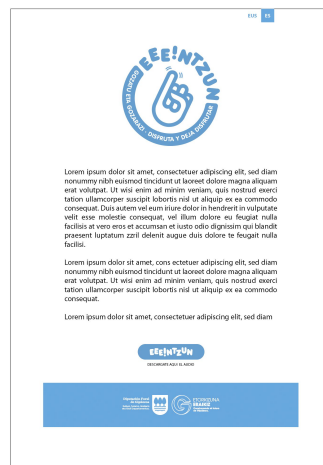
EUS ES

EEE!NTZUN

GOZATU ETA GOZARAZI · DISFRUTA Y DEJA DISFRUTAR

Lorem ipsum dolor sit amet, consectetuer adipiscing elit, sed diam nonummy nibh euismod tincidunt ut laoreet dolore magna aliquam erat volutpat. Ut wisi enim ad minim veniam, quis nostrud exerci tation ullamcorper suscipit lobortis nisl ut aliquip ex ea commodo consequat. Duis autem vel eum iriure dolor in hendrerit in vulputate velit esse molestie consequat, vel illum dolore eu feugiat nulla facilisis at vero eros et accumsan et iusto odio dignissim qui blandit praesent luptatum zzril delenit augue duis dolore te feugait nulla facilisi.

Lorem ipsum dolor sit amet, cons ectetuer adipiscing elit, sed diam nonummy nibh euismod tincidunt ut laoreet dolore magna aliquam erat volutpat. Ut wisi enim ad minim veniam, quis nostrud exerci tation ullamcorper suscipit lobortis nisl ut aliquip ex ea commodo consequat.

Lorem ipsum dolor sit amet, consectetuer adipiscing elit, sed diam

EEE!NTZUN

DESCÁRGATE AQUÍ EL AUDIO

Diputación Foral de Gipuzkoa

GIPUZKOA BERDINSAREA